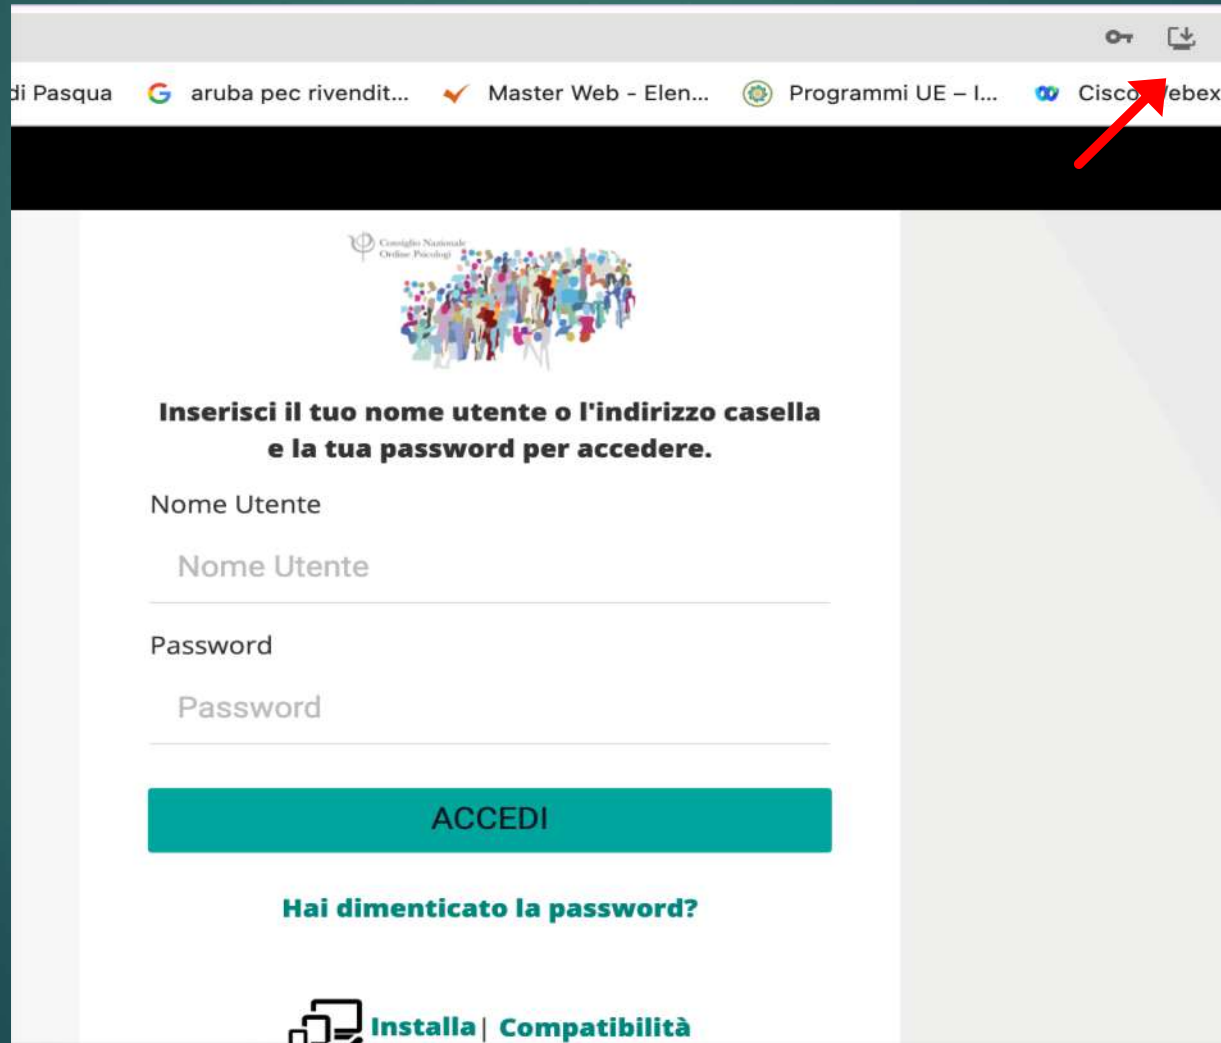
di Pasqua aruba pec rivendit... Master Web - Elen... Programmi UE – I... Cisco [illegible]ebex

Consiglio Nazionale Ordine Psicologi

Inserisci il tuo nome utente o l'indirizzo casella e la tua password per accedere.

Nome Utente

Nome Utente

Password

Password

ACCEDI

Hai dimenticato la password?

Installa | Compatibilità